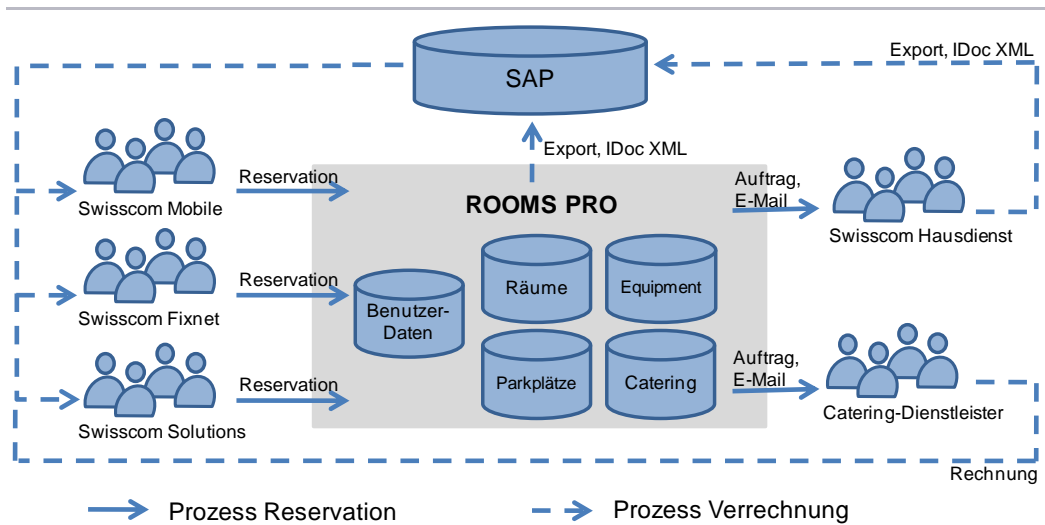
SAP

Export, IDoc XML

Export, IDoc XML

Swisscom Mobile

Reservation

ROOMS PRO

Auftrag, E-Mail

Swisscom Hausdienst

Swisscom Fixnet

Reservation

Benutzer-Daten

Räume

Equipment

Parkplätze

Catering

Auftrag, E-Mail

Catering-Dienstleister

Swisscom Solutions

Reservation

Rechnung

Prozess Reservation

Prozess Verrechnung